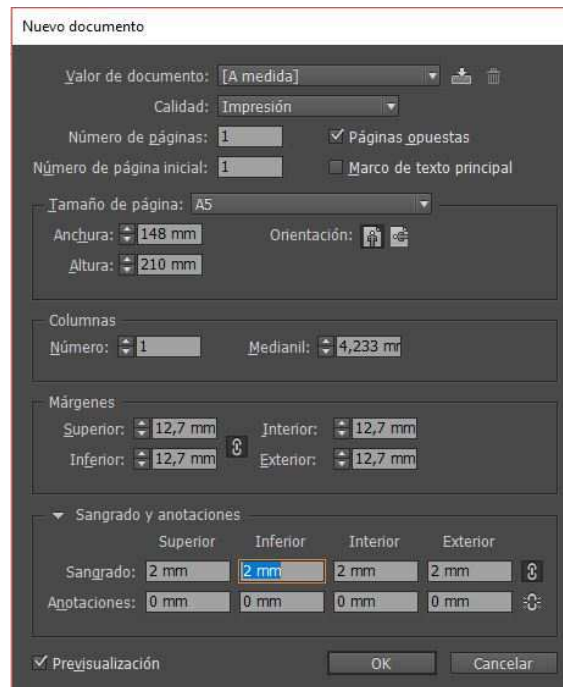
Nuevo documento

Valor de documento: [A medida]

Calidad: Impresión

Número de páginas: 1

✓ Páginas opuestas

Número de página inicial: 1

Marco de texto principal

Tamaño de página: A5

Anchura: 148 mm

Orientación:

Altura: 210 mm

Columnas

Número: 1

Medianil: 4,233 mr

Márgenes

Superior: 12,7 mm

Interior: 12,7 mm

Inferior: 12,7 mm

Exterior: 12,7 mm

Sangrado y anotaciones

| | Superior | Inferior | Interior | Exterior |
|---|---|---|---|---|
| Sangrado: | 2 mm | 2 mm | 2 mm | 2 mm |
| Anotaciones: | 0 mm | 0 mm | 0 mm | 0 mm |

✓ Previsualización

OK

Cancelar